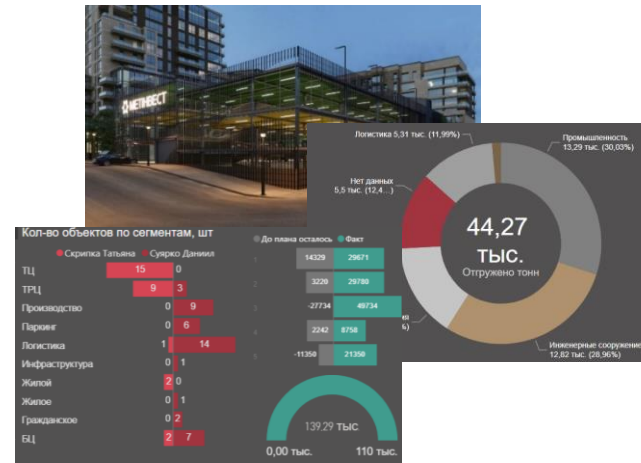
МЕТИНВЕСТ

Логистика 5,31 тыс. (11,99%)

Промышленность 13,29 тыс. (30,03%)

Нет данных 5,5 тыс. (12,4...)

44,27 тыс.
Отгружено тонн

Инженерные сооружение 12,82 тыс. (28,96%)

Кол-во объектов по сегментам, шт

Скрипка Татьяна
Суярко Даниил

| | Скрипка Татьяна | Суярко Даниил |
|---|---|---|
| ТЦ | 15 | 0 |
| ТРЦ | 9 | 3 |
| Производство | 0 | 9 |
| Паркинг | 0 | 6 |
| Логистика | 1 | 14 |
| Инфраструктура | 0 | 1 |
| Жилой | 2 | 0 |
| Жилое | 0 | 1 |
| Гражданское | 0 | 2 |
| БЦ | 2 | 7 |

До плана осталось
Факт

| | До плана осталось | Факт |
|---|---|---|
| 1 | 14329 | 29671 |
| 2 | 3220 | 29780 |
| 3 | -27734 | 49734 |
| 4 | 2242 | 8758 |
| 5 | -11350 | 21350 |

139,29 тыс

0,00 тыс.
110 тыс.